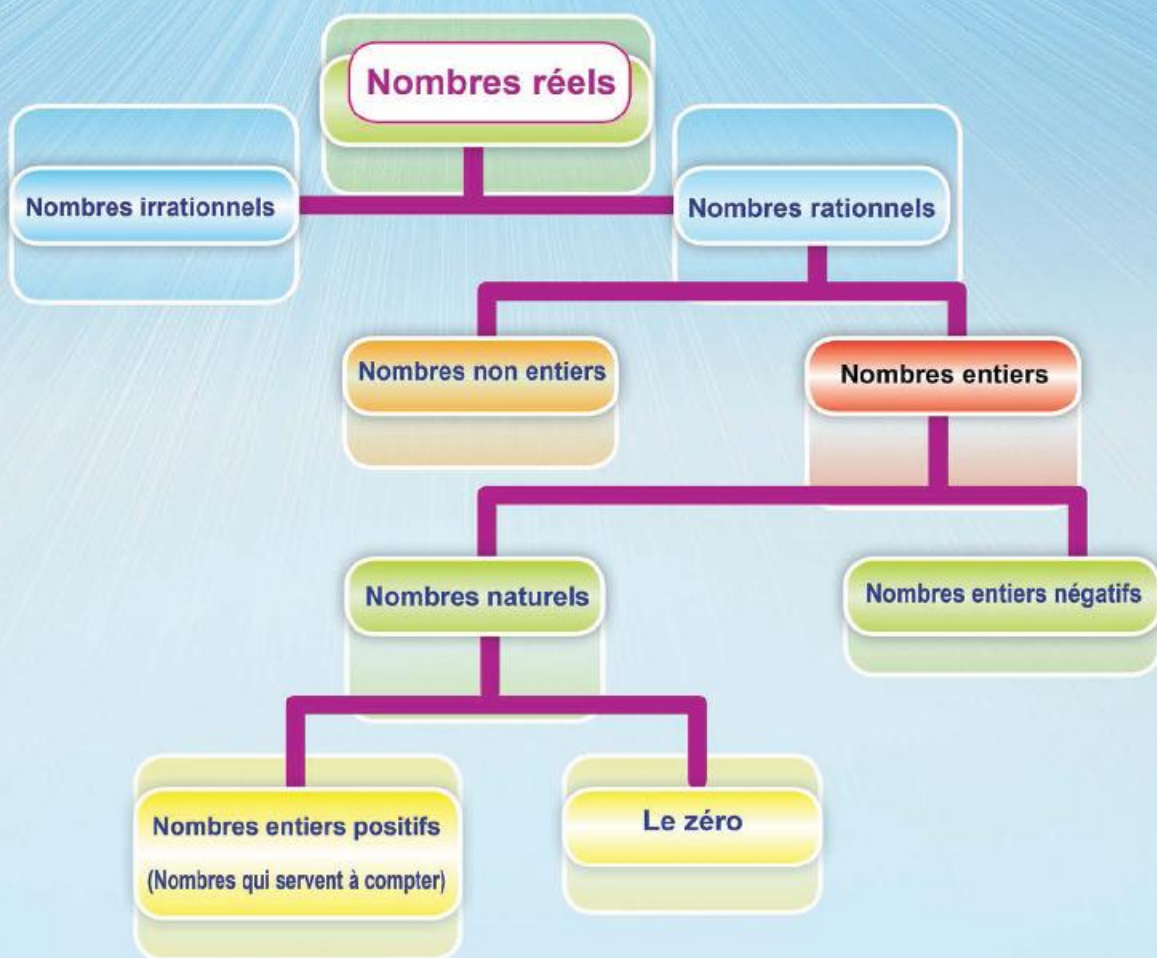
Nombres réels

Nombres irrationnels

Nombres rationnels

Nombres non entiers

Nombres entiers

Nombres naturels

Nombres entiers négatifs

Nombres entiers positifs
(Nombres qui servent à compter)

Le zéro